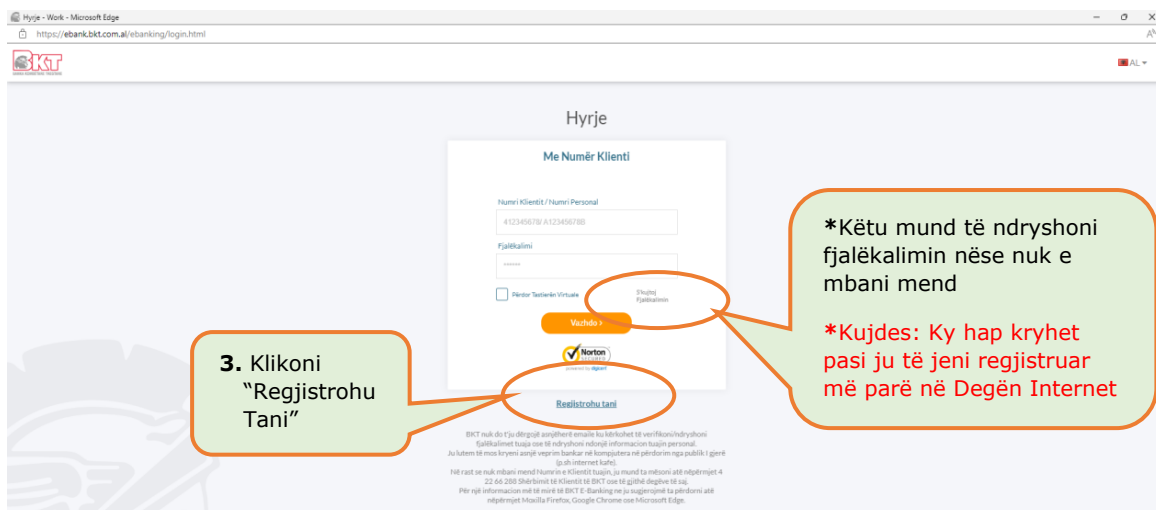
Hyrje - Work - Microsoft Edge
https://ebank.bkt.com.al/ebanking/login.html

BKT
AL

Hyrje

Me Numër Klienti

Numri Klientit / Numri Personal
412345678/ A12345678B
Fjalëkalimi
••••••
Përdor Tastierën Virtuale
S'kujtoj Fjalëkalimin
Vazhdo ›
Norton SECURED powered by digicert

Regjistrohu tani

BKT nuk do t'ju dërgojë asnjëherë emaile ku kërkohet të verifikoni/ndryshoni fjalëkalimet tuaja ose të ndryshoni ndonjë informacion tuajin personal.
Ju lutem të mos kryeni asnjë veprim bankar në kompjutera në përdorim nga publik i gjerë (p.sh internet kafe).
Në rast se nuk mbani mend Numrin e Klientit tuajin, ju mund ta mësoni atë nëpërmjet 4 22 66 288 Shërbimit të Klientit të BKT ose të gjithë degëve të saj.
Për një informacion më të mirë të BKT E-Banking ne ju sugjerojmë ta përdorni atë nëpërmjet Mozilla Firefox, Google Chrome ose Microsoft Edge.

3. Klikoni "Regjistrohu Tani"

*Këtu mund të ndryshoni fjalëkalimin nëse nuk e mbani mend

*Kujdes: Ky hap kryhet pasi ju të jeni regjistruar më parë në Degën Internet